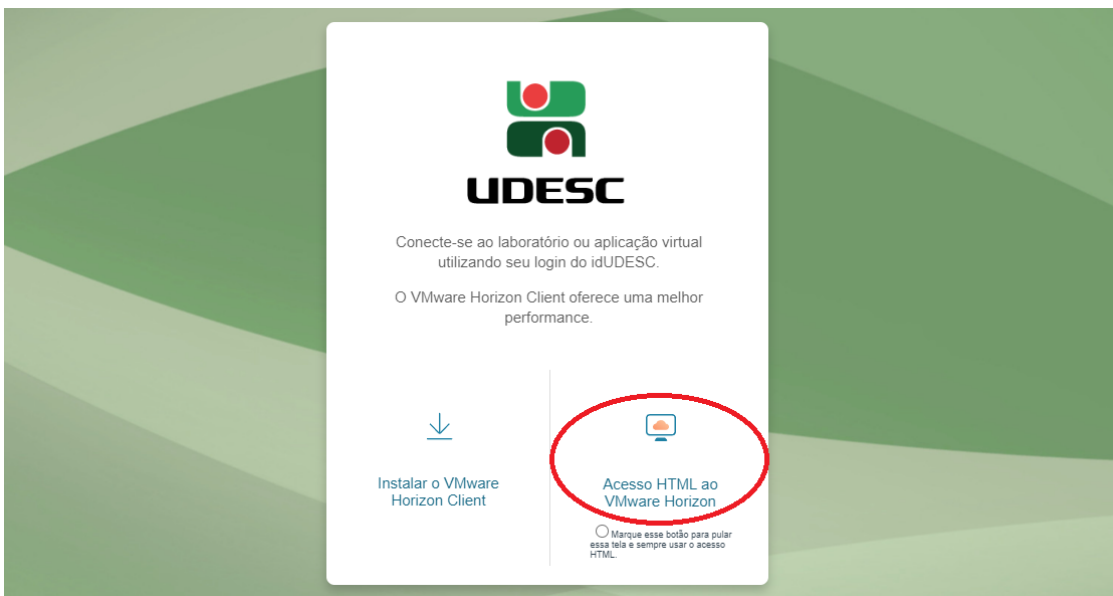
UDESC

Conecte-se ao laboratório ou aplicação virtual utilizando seu login do idUDESC.

O VMware Horizon Client oferece uma melhor performance.

Instalar o VMware Horizon Client

Acesso HTML ao VMware Horizon

Marque esse botão para pular essa tela e sempre usar o acesso HTML.